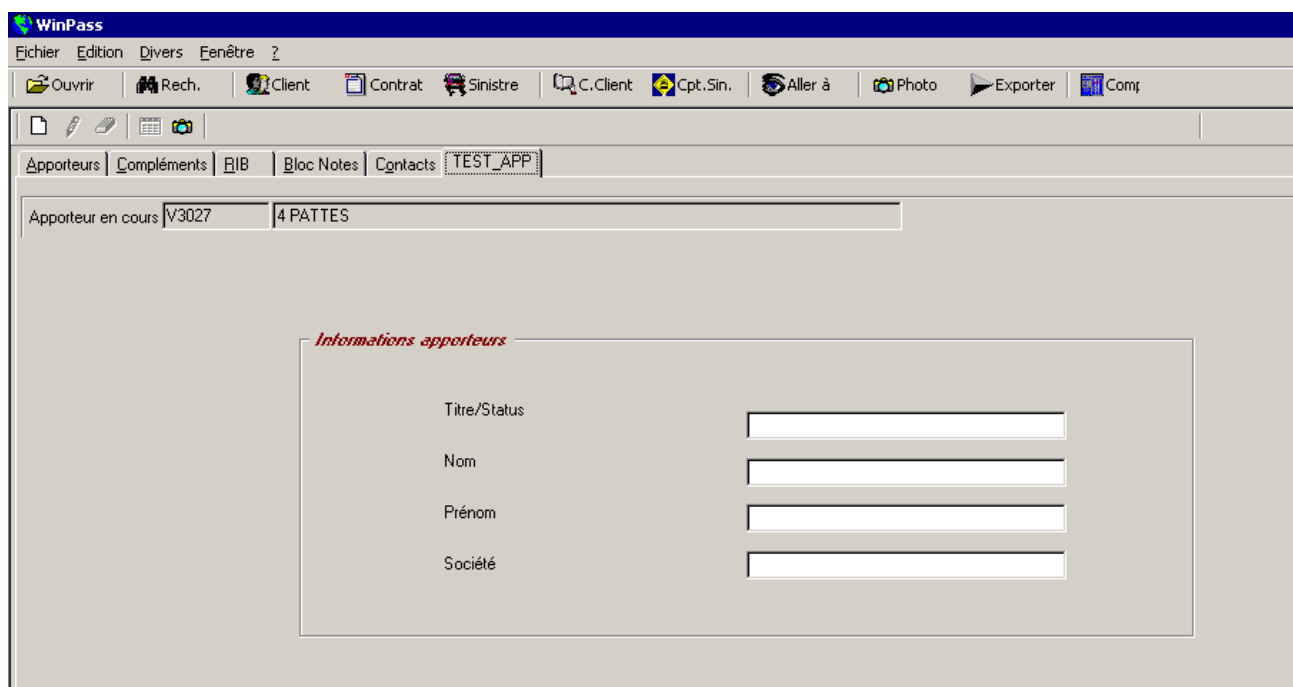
WinPass

Fichier Edition Divers Fenêtre ?

Ouvrir Rech. Client Contrat Sinistre C.Client Cpt.Sin. Aller à Photo Exporter Comp

Apporteurs Compléments RIB Bloc Notes Contacts TEST_APP

Apporteur en cours V3027 4 PATTES

Informations apporteurs

Titre/Status

Nom

Prénom

Société